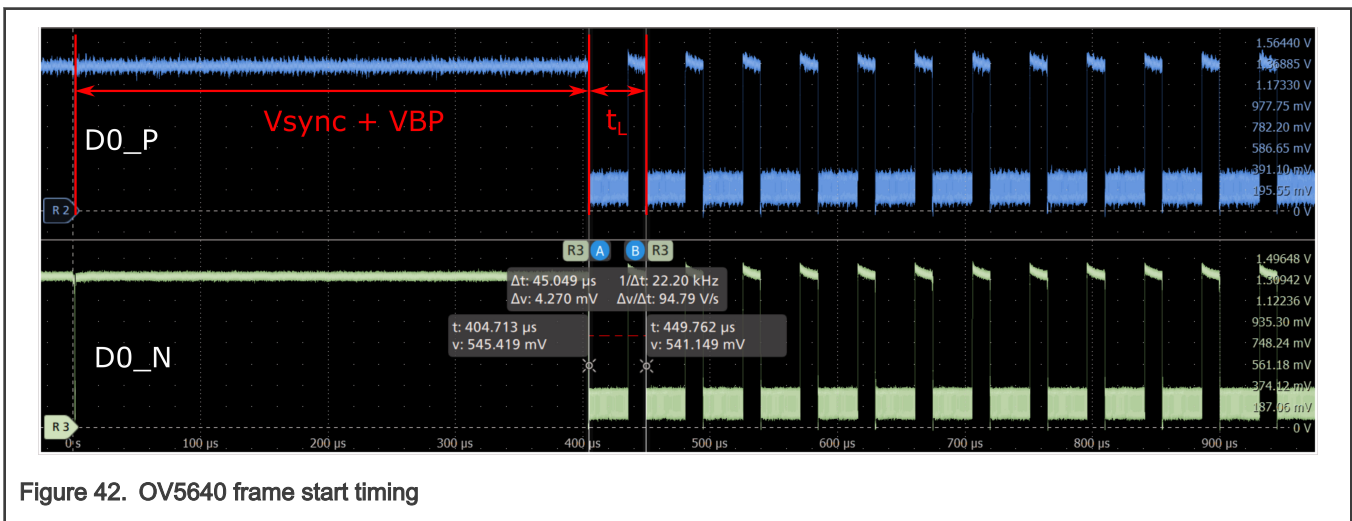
1.56440 V
1.36885 V
1.17330 V
977.75 mV
782.20 mV
586.65 mV
391.10 mV
195.55 mV
0 V

Vsync + VBP

$t_L$

D0_P

R2

R3 A B R3

Δt: 45.049 µs
Δv: 4.270 mV

1/Δt: 22.20 kHz
Δv/Δt: 94.79 V/s

t: 404.713 µs
v: 545.419 mV

t: 449.762 µs
v: 541.149 mV

1.49648 V
1.30942 V
1.12236 V
935.30 mV
748.24 mV
561.18 mV
374.12 mV
187.06 mV
0 V

D0_N

R3

0 s 100 µs 200 µs 300 µs 400 µs 500 µs 600 µs 700 µs 800 µs 900 µs

Figure 42. OV5640 frame start timing